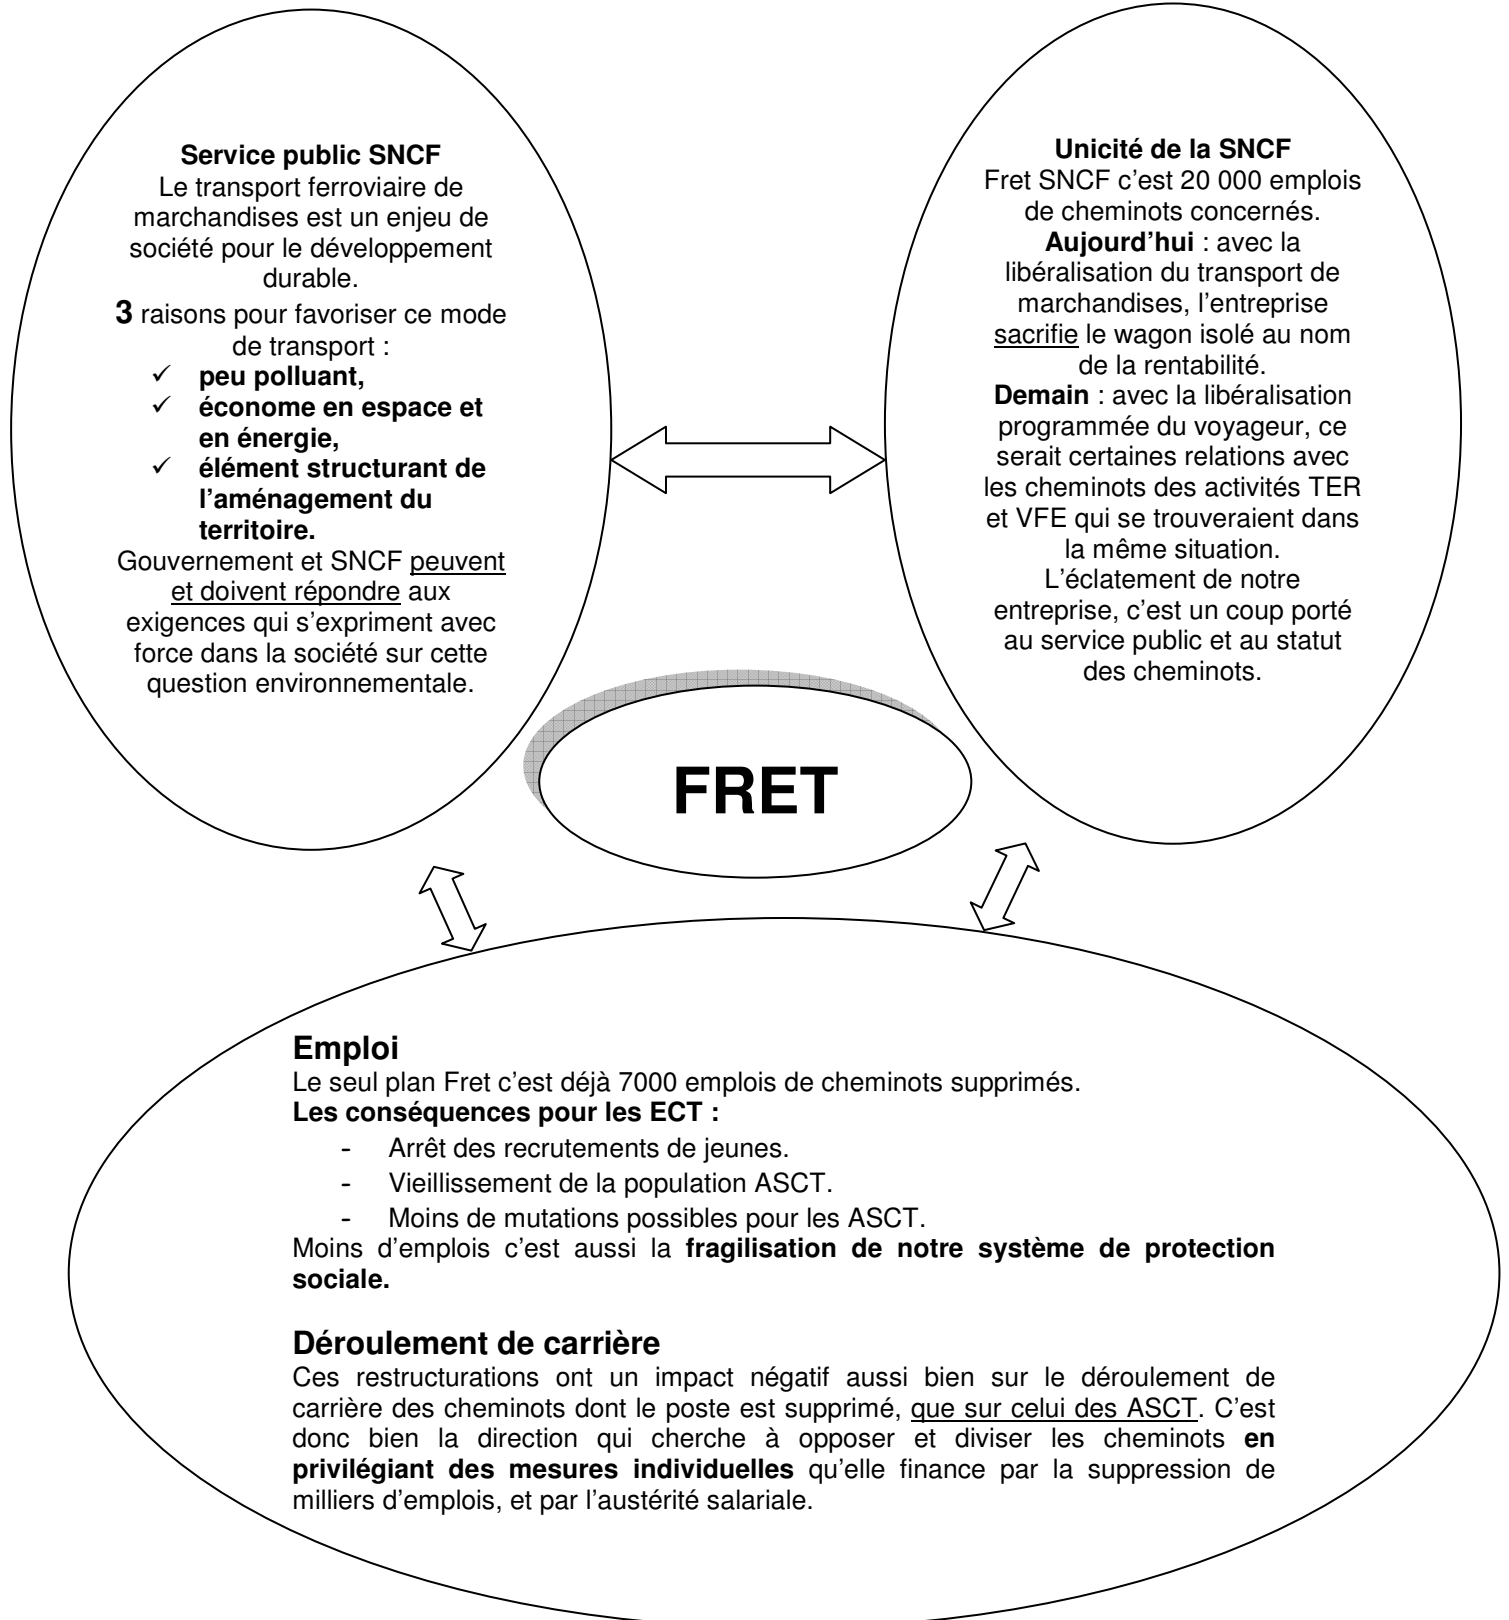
**Service public SNCF**
Le transport ferroviaire de marchandises est un enjeu de société pour le développement durable.
**3** raisons pour favoriser ce mode de transport :
✓ **peu polluant,**
✓ **économe en espace et en énergie,**
✓ **élément structurant de l'aménagement du territoire.**
Gouvernement et SNCF peuvent et doivent répondre aux exigences qui s'expriment avec force dans la société sur cette question environnementale.

**Unicité de la SNCF**
Fret SNCF c'est 20 000 emplois de cheminots concernés.
**Aujourd'hui** : avec la libéralisation du transport de marchandises, l'entreprise sacrifie le wagon isolé au nom de la rentabilité.
**Demain** : avec la libéralisation programmée du voyageur, ce serait certaines relations avec les cheminots des activités TER et VFE qui se trouveraient dans la même situation.
L'éclatement de notre entreprise, c'est un coup porté au service public et au statut des cheminots.

**FRET**

**Emploi**
Le seul plan Fret c'est déjà 7000 emplois de cheminots supprimés.
**Les conséquences pour les ECT :**
- Arrêt des recrutements de jeunes.
- Vieillissement de la population ASCT.
- Moins de mutations possibles pour les ASCT.
Moins d'emplois c'est aussi la **fragilisation de notre système de protection sociale.**

**Déroulement de carrière**
Ces restructurations ont un impact négatif aussi bien sur le déroulement de carrière des cheminots dont le poste est supprimé, que sur celui des ASCT. C'est donc bien la direction qui cherche à opposer et diviser les cheminots **en privilégiant des mesures individuelles** qu'elle finance par la suppression de milliers d'emplois, et par l'austérité salariale.